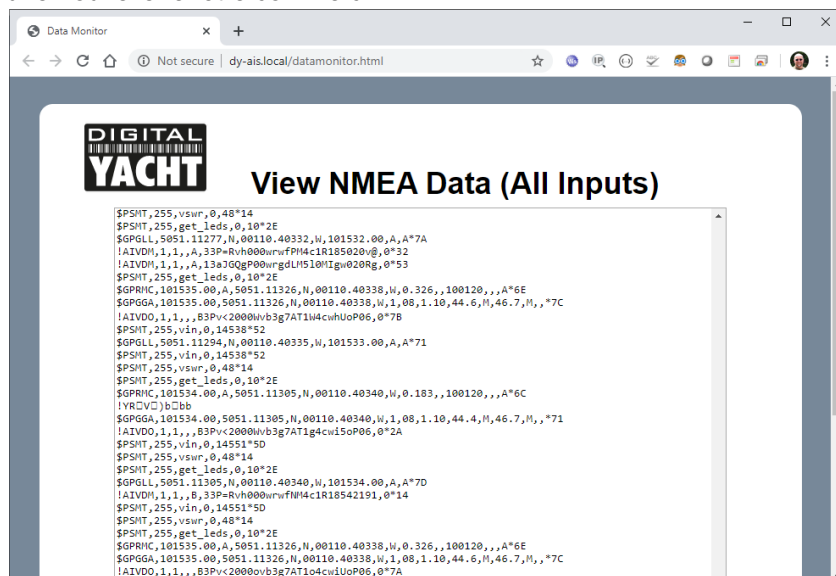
Data Monitor

Not secure | dy-ais.local/datamonitor.html

DIGITAL YACHT

View NMEA Data (All Inputs)

$PSMT,255,vswr,0,48*14
$PSMT,255,get_leds,0,10*2E
$GPGLL,5051.11277,N,00110.40332,W,101532.00,A,A*7A
!AIVDM,1,1,,A,33P=Rvh000wrwfPM4c1R185020v@,0*32
!AIVDM,1,1,,A,13aJGQgP00wrgdLM5l0MIgw020Rg,0*53
$PSMT,255,get_leds,0,10*2E
$GPRMC,101535.00,A,5051.11326,N,00110.40338,W,0.326,,100120,,,A*6E
$GPGGA,101535.00,5051.11326,N,00110.40338,W,1,08,1.10,44.6,M,46.7,M,,*7C
!AIVDO,1,1,,,B3Pv<2000Wvb3g7AT1W4cwhUoP06,0*7B
$PSMT,255,vin,0,14538*52
$GPGLL,5051.11294,N,00110.40335,W,101533.00,A,A*71
$PSMT,255,vin,0,14538*52
$PSMT,255,vswr,0,48*14
$PSMT,255,get_leds,0,10*2E
$GPRMC,101534.00,A,5051.11305,N,00110.40340,W,0.183,,100120,,,A*6C
!YR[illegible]V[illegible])b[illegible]bb
$GPGGA,101534.00,5051.11305,N,00110.40340,W,1,08,1.10,44.4,M,46.7,M,,*71
!AIVDO,1,1,,,B3Pv<2000Wvb3g7AT1g4cwi5oP06,0*2A
$PSMT,255,vin,0,14551*5D
$PSMT,255,vswr,0,48*14
$PSMT,255,get_leds,0,10*2E
$GPGLL,5051.11305,N,00110.40340,W,101534.00,A,A*7D
!AIVDM,1,1,,B,33P=Rvh000wrwfNM4c1R18542191,0*14
$PSMT,255,vin,0,14551*5D
$PSMT,255,vswr,0,48*14
$PSMT,255,get_leds,0,10*2E
$GPRMC,101535.00,A,5051.11326,N,00110.40338,W,0.326,,100120,,,A*6E
$GPGGA,101535.00,5051.11326,N,00110.40338,W,1,08,1.10,44.6,M,46.7,M,,*7C
!AIVDO,1,1,,,B3Pv<2000ovb3g7AT1o4cwiUoP06,0*7A